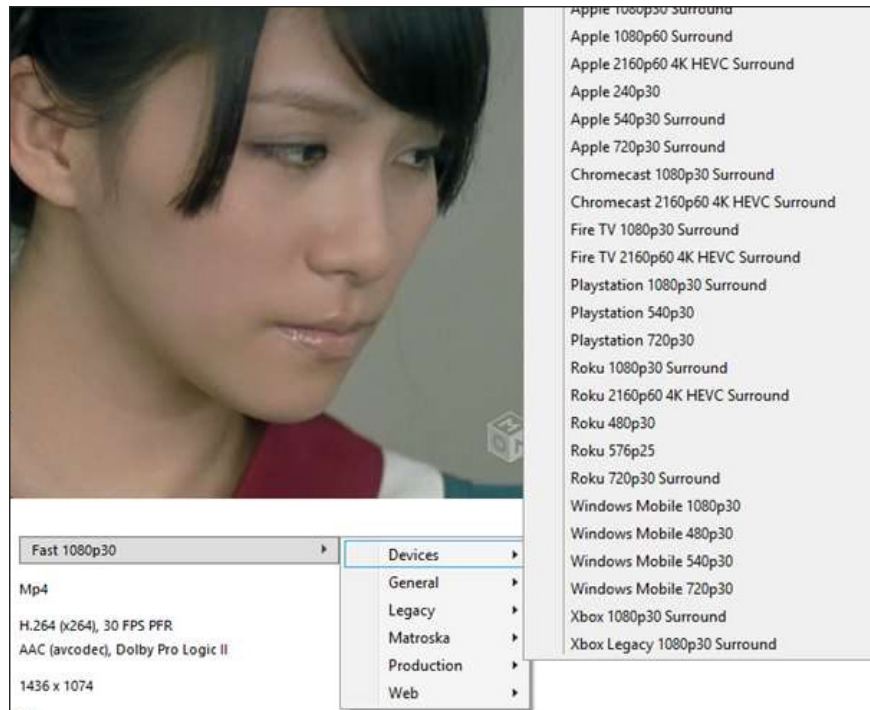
Apple 1080p30 Surround
Apple 1080p60 Surround
Apple 2160p60 4K HEVC Surround
Apple 240p30
Apple 540p30 Surround
Apple 720p30 Surround
Chromecast 1080p30 Surround
Chromecast 2160p60 4K HEVC Surround
Fire TV 1080p30 Surround
Fire TV 2160p60 4K HEVC Surround
Playstation 1080p30 Surround
Playstation 540p30
Playstation 720p30
Roku 1080p30 Surround
Roku 2160p60 4K HEVC Surround
Roku 480p30
Roku 576p25
Roku 720p30 Surround
Windows Mobile 1080p30
Windows Mobile 480p30
Windows Mobile 540p30
Windows Mobile 720p30
Xbox 1080p30 Surround
Xbox Legacy 1080p30 Surround

Fast 1080p30

Devices
General
Legacy
Matroska
Production
Web

Mp4

H.264 (x264), 30 FPS PFR
AAC (avcodec), Dolby Pro Logic II

1436 x 1074